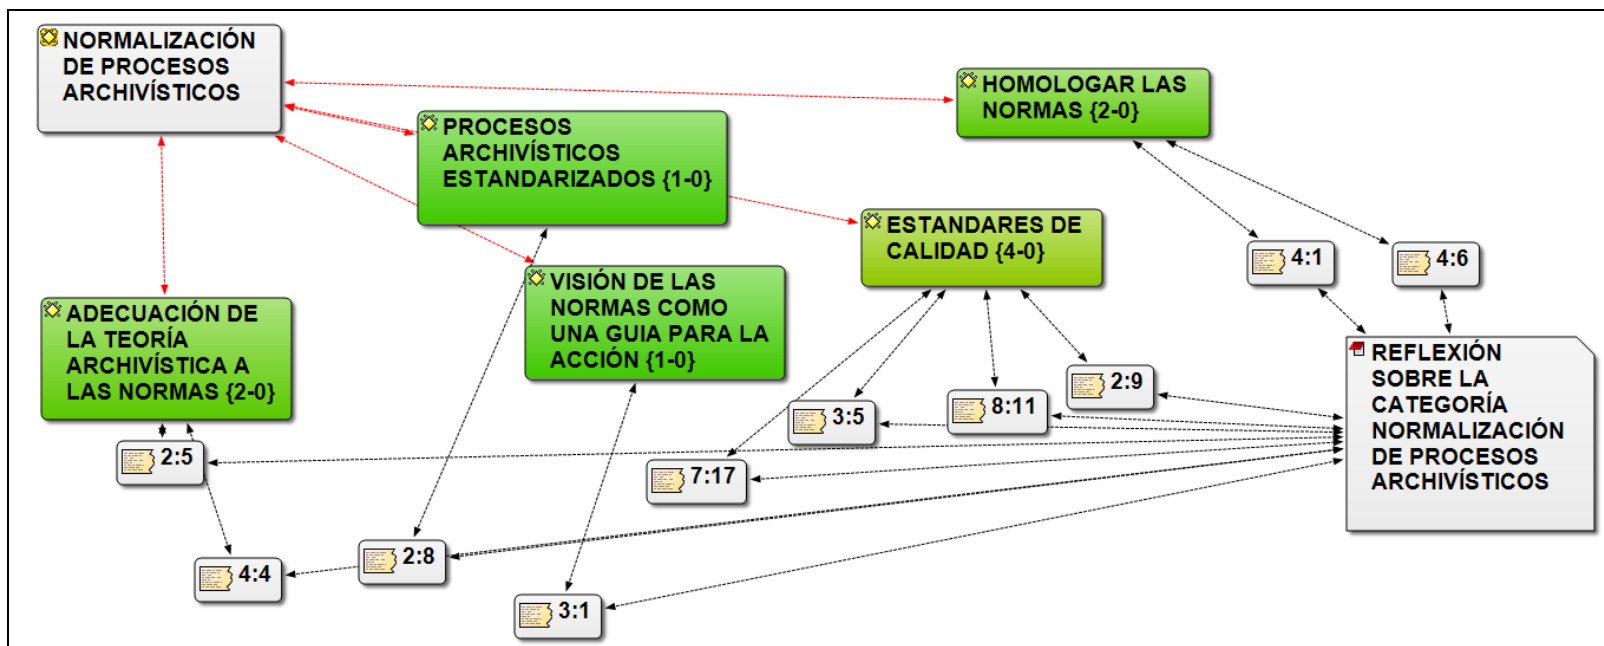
NORMALIZACIÓN DE PROCESOS ARCHIVÍSTICOS

HOMOLOGAR LAS NORMAS {2-0}

PROCESOS ARCHIVÍSTICOS ESTANDARIZADOS {1-0}

ESTANDARES DE CALIDAD {4-0}

4:1

4:6

VISIÓN DE LAS NORMAS COMO UNA GUIA PARA LA ACCIÓN {1-0}

ADECUACIÓN DE LA TEORÍA ARCHIVÍSTICA A LAS NORMAS {2-0}

REFLEXIÓN SOBRE LA CATEGORÍA NORMALIZACIÓN DE PROCESOS ARCHIVÍSTICOS

2:9

8:11

3:5

2:5

7:17

2:8

4:4

3:1